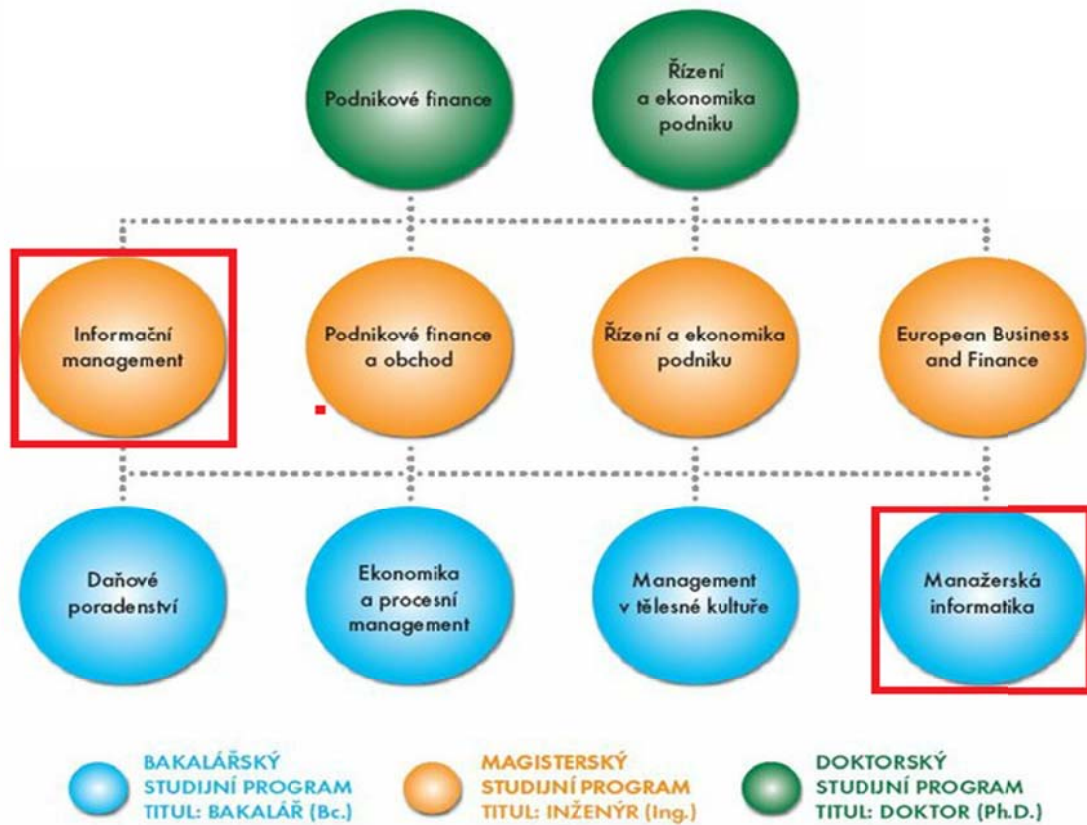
Podnikové finance

Řízení a ekonomika podniku

Informační management

Podnikové finance a obchod

Řízení a ekonomika podniku

European Business and Finance

Daňové poradenství

Ekonomika a procesní management

Management v tělesné kultuře

Manažerská informatika

BAKALÁŘSKÝ STUDIJNÍ PROGRAM TITUL: BAKALÁŘ (Bc.)

MAGISTERSKÝ STUDIJNÍ PROGRAM TITUL: INŽENÝR (Ing.)

DOKTORSKÝ STUDIJNÍ PROGRAM TITUL: DOKTOR (Ph.D.)